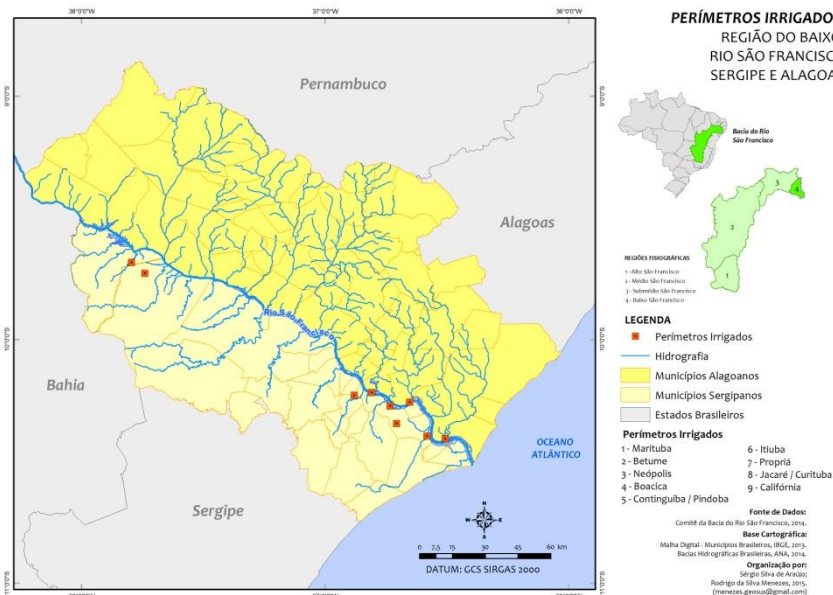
38°0'0"W
37°0'0"W
36°0'0"W

9°0'0"S
10°0'0"S
11°0'0"S

Pernambuco
Alagoas
Bahia
Sergipe
Rio São Francisco
OCEANO ATLÂNTICO

N
W E
S

0 7,5 15 30 45 60 km
DATUM: GCS SIRGAS 2000

PERÍMETROS IRRIGADO
REGIÃO DO BAIX
RIO SÃO FRANCISC
SERGIPE E ALAGOA

Bacia do Rio São Francisco

1
2
3
4

REGIÕES FISIOGRÁFICAS
1 - Alto São Francisco
2 - Médio São Francisco
3 - Submédio São Francisco
4 - Baixo São Francisco

LEGENDA
Perímetros Irrigados
Hidrografia
Municípios Alagoanos
Municípios Sergipanos
Estados Brasileiros

Perímetros Irrigados
1 - Marituba
2 - Betume
3 - Neópolis
4 - Boacica
5 - Contiguiba / Pindoba
6 - Itiuba
7 - Propriá
8 - Jacaré / Curituba
9 - Califórnia

Fonte de Dados:
Comitê da Bacia do Rio São Francisco, 2014.
Base Cartográfica:
Malha Digital - Municípios Brasileiros, IBGE, 2013.
Bacias Hidrográficas Brasileiras, ANA, 2014.
Organização por:
Sérgio Silva de Araújo;
Rodrigo da Silva Menezes, 2015.
(menezes.geosus@gmail.com)